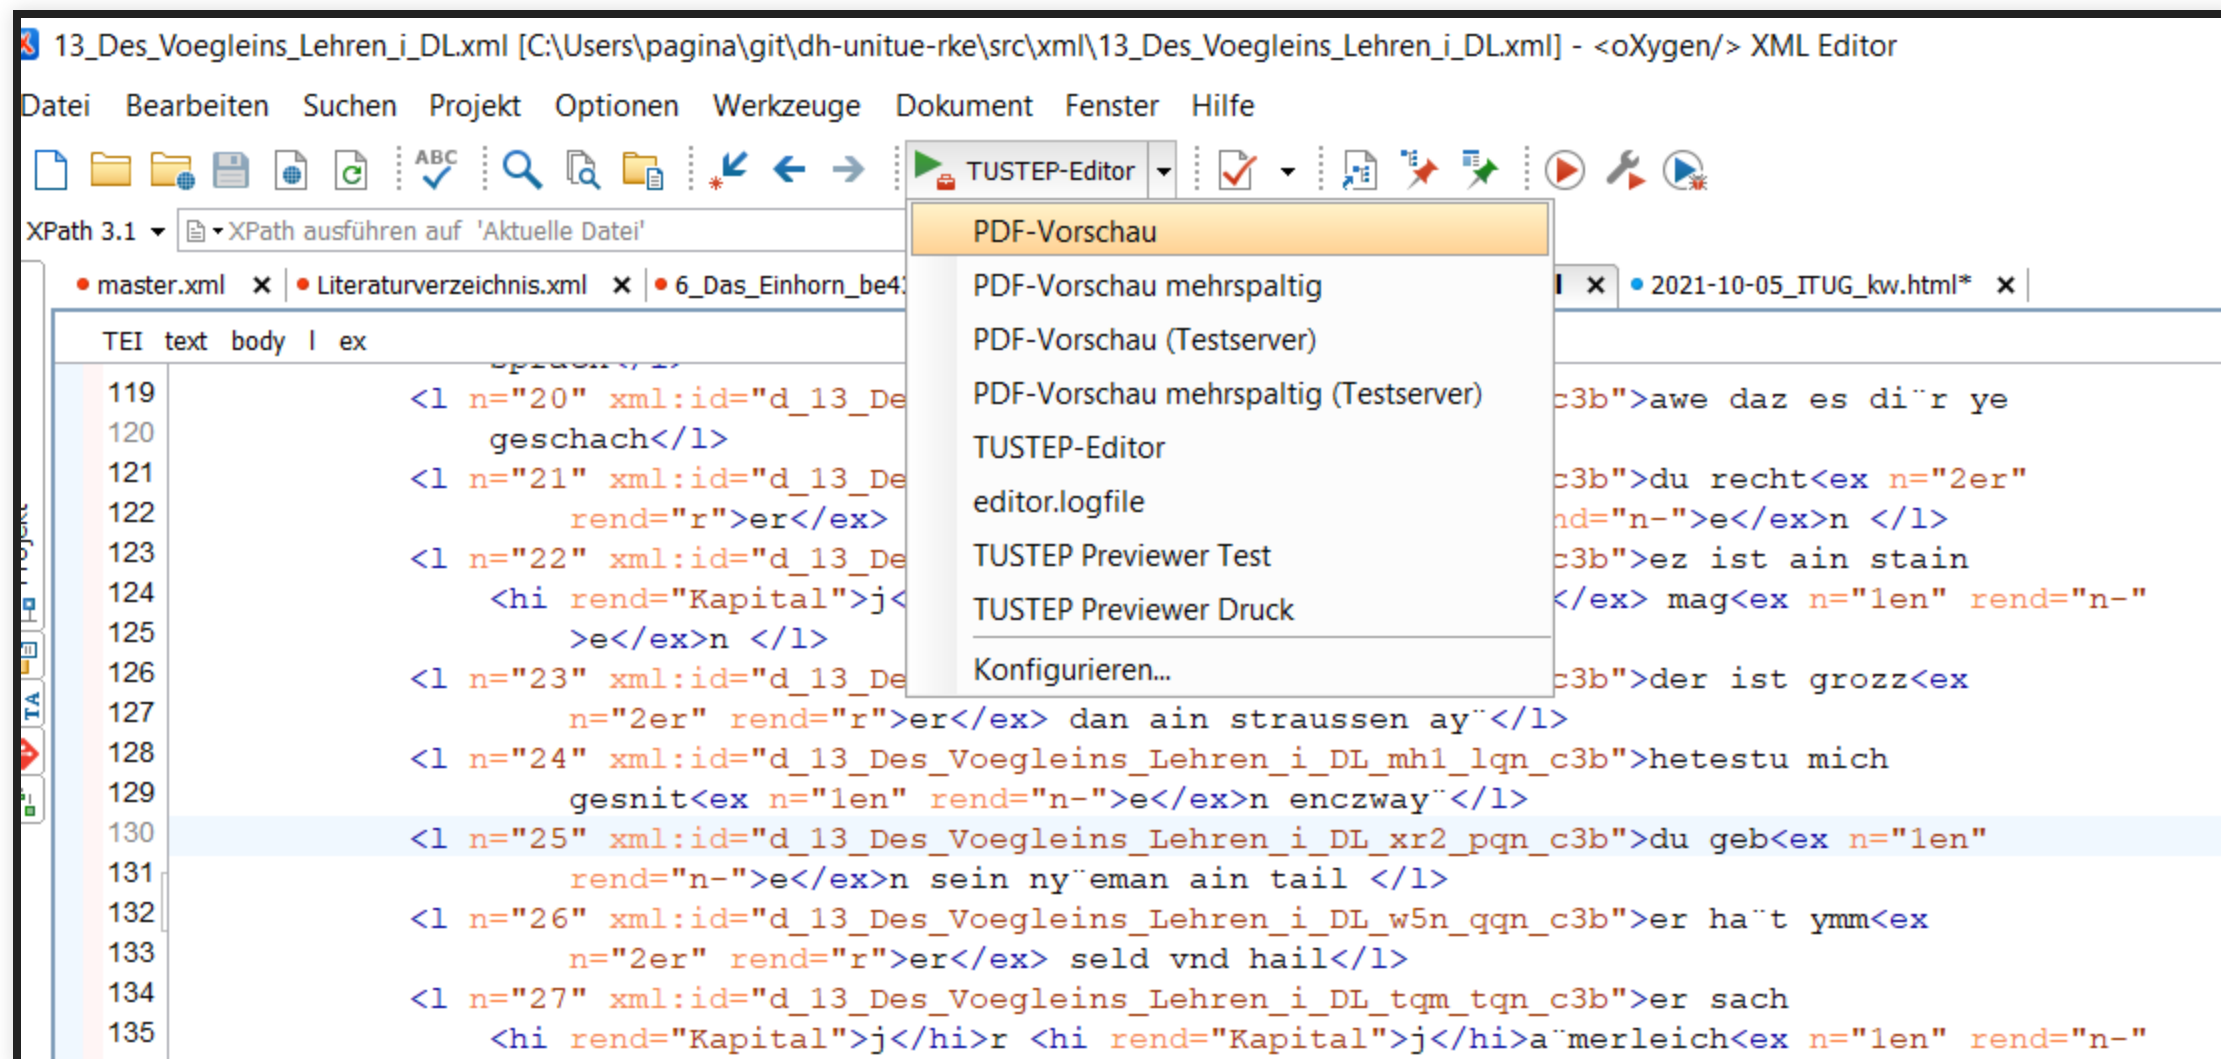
13_Des_Voegleins_Lehren_i_DL.xml [C:\Users\pagina\git\dh-unitue-rke\src\xml\13_Des_Voegleins_Lehren_i_DL.xml] - <oXygen/> XML Editor

Datei Bearbeiten Suchen Projekt Optionen Werkzeuge Dokument Fenster Hilfe

ABC TUSTEP-Editor

XPath 3.1 XPath ausführen auf 'Aktuelle Datei'

master.xml ✕ Literaturverzeichnis.xml ✕ 6_Das_Einhorn_be4 ✕ 2021-10-05_ITUG_kw.html* ✕

TEI text body l ex

PDF-Vorschau
PDF-Vorschau mehrspaltig
PDF-Vorschau (Testserver)
PDF-Vorschau mehrspaltig (Testserver)
TUSTEP-Editor
editor.logfile
TUSTEP Previewer Test
TUSTEP Previewer Druck
Konfigurieren...

119 <l n="20" xml:id="d_13_De c3b">awe daz es di¨r ye
120 geschach</l>
121 <l n="21" xml:id="d_13_De c3b">du recht<ex n="2er"
122 rend="r">er</ex> nd="n-">e</ex>n </l>
123 <l n="22" xml:id="d_13_De c3b">ez ist ain stain
124 <hi rend="Kapital">j< </ex> mag<ex n="1en" rend="n-"
125 >e</ex>n </l>
126 <l n="23" xml:id="d_13_De c3b">der ist grozz<ex
127 n="2er" rend="r">er</ex> dan ain straussen ay¨</l>
128 <l n="24" xml:id="d_13_Des_Voegleins_Lehren_i_DL_mh1_lqn_c3b">hetestu mich
129 gesnit<ex n="1en" rend="n-">e</ex>n enczway¨</l>
130 <l n="25" xml:id="d_13_Des_Voegleins_Lehren_i_DL_xr2_pqn_c3b">du geb<ex n="1en"
131 rend="n-">e</ex>n sein ny¨eman ain tail </l>
132 <l n="26" xml:id="d_13_Des_Voegleins_Lehren_i_DL_w5n_qqn_c3b">er ha¨t ymm<ex
133 n="2er" rend="r">er</ex> seld vnd hail</l>
134 <l n="27" xml:id="d_13_Des_Voegleins_Lehren_i_DL_tqm_tqn_c3b">er sach
135 <hi rend="Kapital">j</hi>r <hi rend="Kapital">j</hi>a¨merleich<ex n="1en" rend="n-"